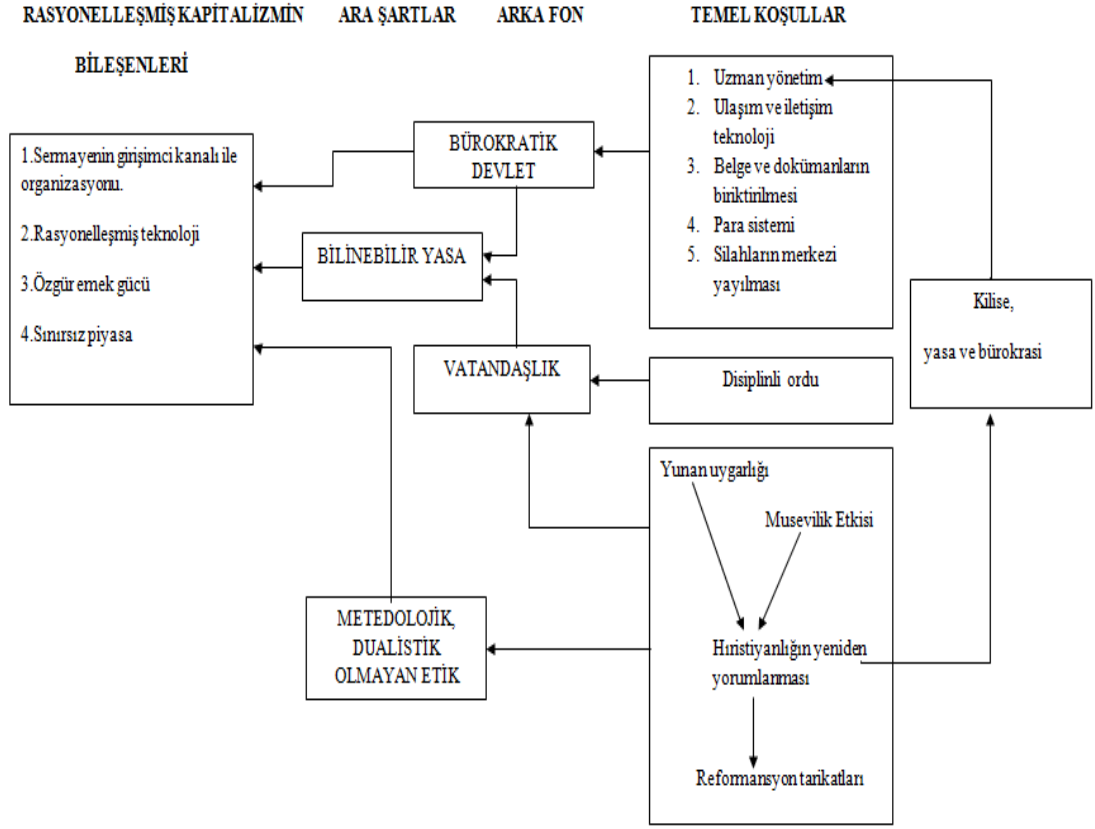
RASYONELLEŞMİŞ KAPİTALİZMİN BİLEŞENLERİ

ARA ŞARTLAR

ARKA FON

TEMEL KOŞULLAR

1.Sermayenin girişimci kanalı ile organizasyonu.

2.Rasyonelleşmiş teknoloji

3.Özgür emek gücü

4.Sınırsız piyasa

BÜROKRATİK DEVLET

BİLİNEBİLİR YASA

VATANDAŞLIK

METEDOLOJİK, DUALİSTİK OLMAYAN ETİK

1. Uzman yönetim
2. Ulaşım ve iletişim teknoloji
3. Belge ve dokümanların biriktirilmesi
4. Para sistemi
5. Silahların merkezi yayılması

Kilise,

yasa ve bürokrasi

Disiplinli ordu

Yunan uygarlığı

Musevilik Etkisi

Hıristiyanlığın yeniden yorumlanması

Reformansyon tarikatları